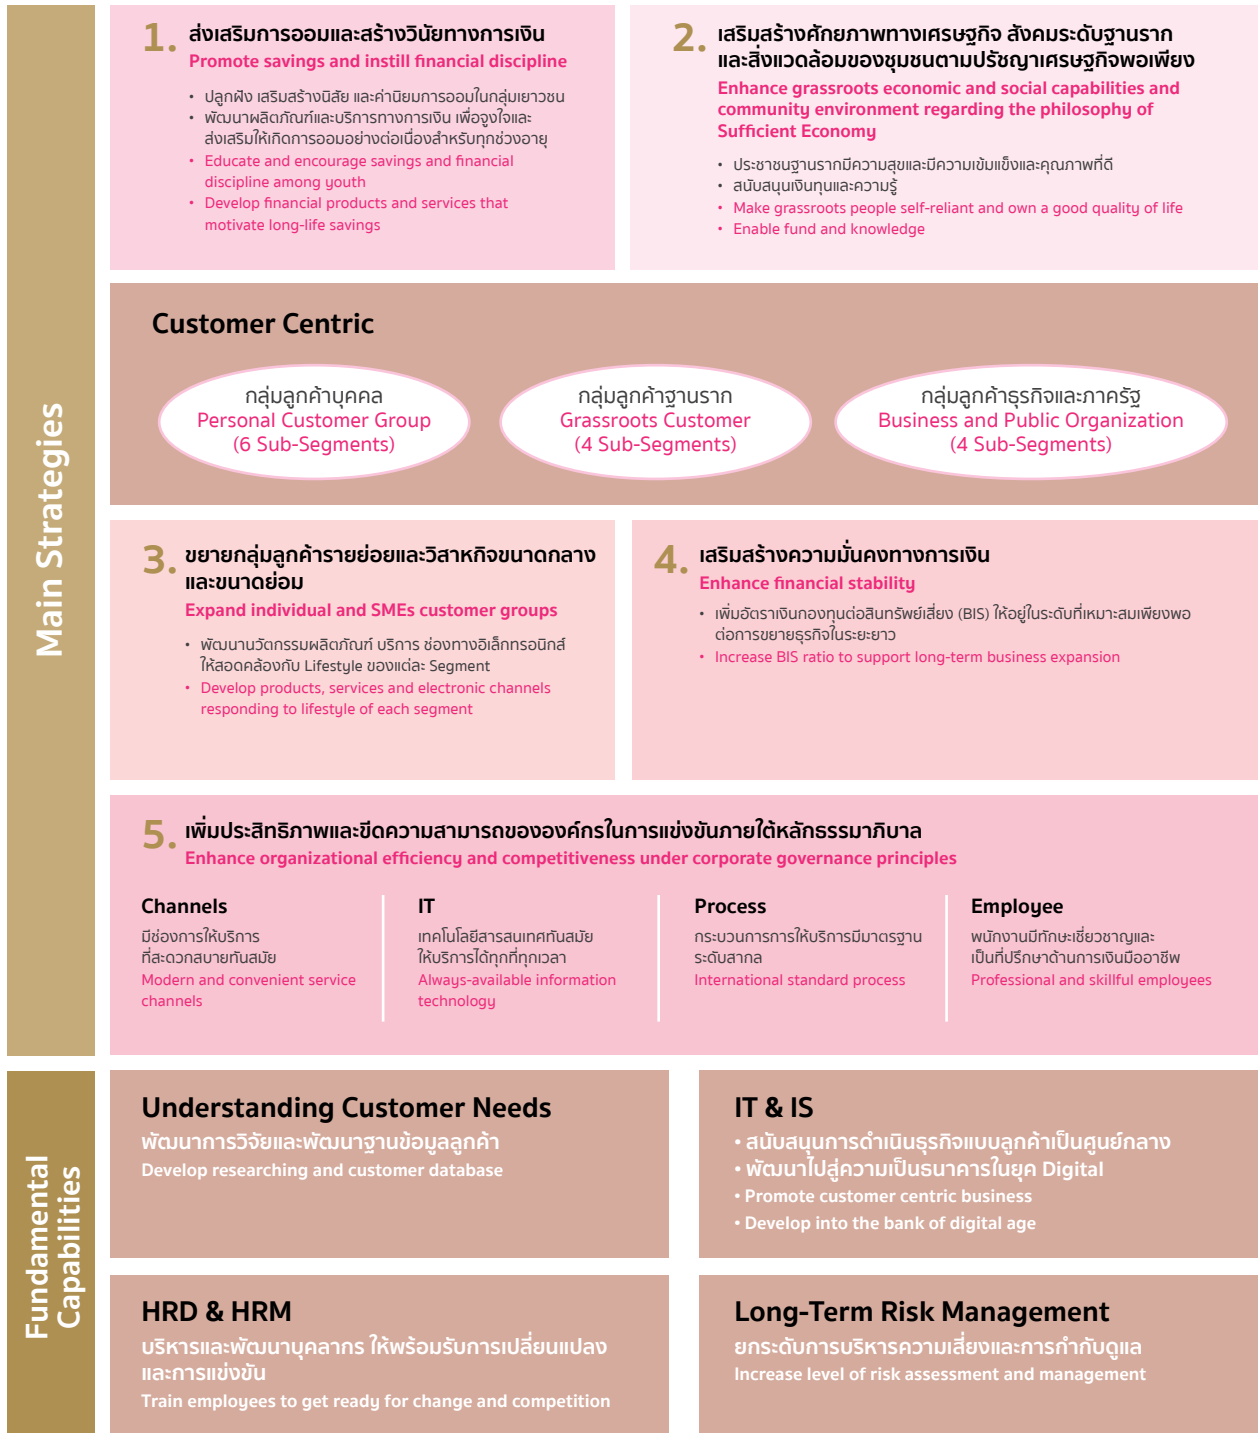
Main Strategies

1. ส่งเสริมการออมและสร้างวินัยทางการเงิน
Promote savings and instill financial discipline

• ปลูกฝัง เสริมสร้างนิสัย และค่านิยมการออมในกลุ่มเยาวชน
• พัฒนาผลิตภัณฑ์และบริการทางการเงิน เพื่อจูงใจและส่งเสริมให้เกิดการออมอย่างต่อเนื่องสำหรับทุกช่วงอายุ
• Educate and encourage savings and financial discipline among youth
• Develop financial products and services that motivate long-life savings

2. เสริมสร้างศักยภาพทางเศรษฐกิจ สังคมระดับฐานราก และสิ่งแวดล้อมของชุมชนตามปรัชญาเศรษฐกิจพอเพียง
Enhance grassroots economic and social capabilities and community environment regarding the philosophy of Sufficient Economy

• ประชาชนฐานรากมีความสุขและมีความเข้มแข็งและคุณภาพที่ดี
• สนับสนุนเงินทุนและความรู้
• Make grassroots people self-reliant and own a good quality of life
• Enable fund and knowledge

Customer Centric

กลุ่มลูกค้าบุคคล
Personal Customer Group
(6 Sub-Segments)

กลุ่มลูกค้าฐานราก
Grassroots Customer
(4 Sub-Segments)

กลุ่มลูกค้าธุรกิจและภาครัฐ
Business and Public Organization
(4 Sub-Segments)

3. ขยายกลุ่มลูกค้ารายย่อยและวิสาหกิจขนาดกลางและขนาดย่อม
Expand individual and SMEs customer groups

• พัฒนานวัตกรรมผลิตภัณฑ์ บริการ ช่องทางอิเล็กทรอนิกส์ ให้สอดคล้องกับ Lifestyle ของแต่ละ Segment
• Develop products, services and electronic channels responding to lifestyle of each segment

4. เสริมสร้างความมั่นคงทางการเงิน
Enhance financial stability

• เพิ่มอัตราเงินกองทุนต่อสินทรัพย์เสี่ยง (BIS) ให้อยู่ในระดับที่เหมาะสมเพียงพอต่อการขยายธุรกิจในระยะยาว
• Increase BIS ratio to support long-term business expansion

5. เพิ่มประสิทธิภาพและขีดความสามารถขององค์กรในการแข่งขันภายใต้หลักธรรมาภิบาล
Enhance organizational efficiency and competitiveness under corporate governance principles

Channels
มีช่องการให้บริการที่สะดวกสบายทันสมัย
Modern and convenient service channels

IT
เทคโนโลยีสารสนเทศทันสมัย ให้บริการได้ทุกที่ทุกเวลา
Always-available information technology

Process
กระบวนการการให้บริการมีมาตรฐานระดับสากล
International standard process

Employee
พนักงานมีทักษะเชี่ยวชาญและเป็นที่ปรึกษาด้านการเงินมืออาชีพ
Professional and skillful employees

Fundamental Capabilities

Understanding Customer Needs
พัฒนาการวิจัยและพัฒนาฐานข้อมูลลูกค้า
Develop researching and customer database

IT & IS
• สนับสนุนการดำเนินธุรกิจแบบลูกค้าเป็นศูนย์กลาง
• พัฒนาไปสู่ความเป็นธนาคารในยุค Digital
• Promote customer centric business
• Develop into the bank of digital age

HRD & HRM
บริหารและพัฒนาบุคลากร ให้พร้อมรับการเปลี่ยนแปลงและการแข่งขัน
Train employees to get ready for change and competition

Long-Term Risk Management
ยกระดับการบริหารความเสี่ยงและการกำกับดูแล
Increase level of risk assessment and management